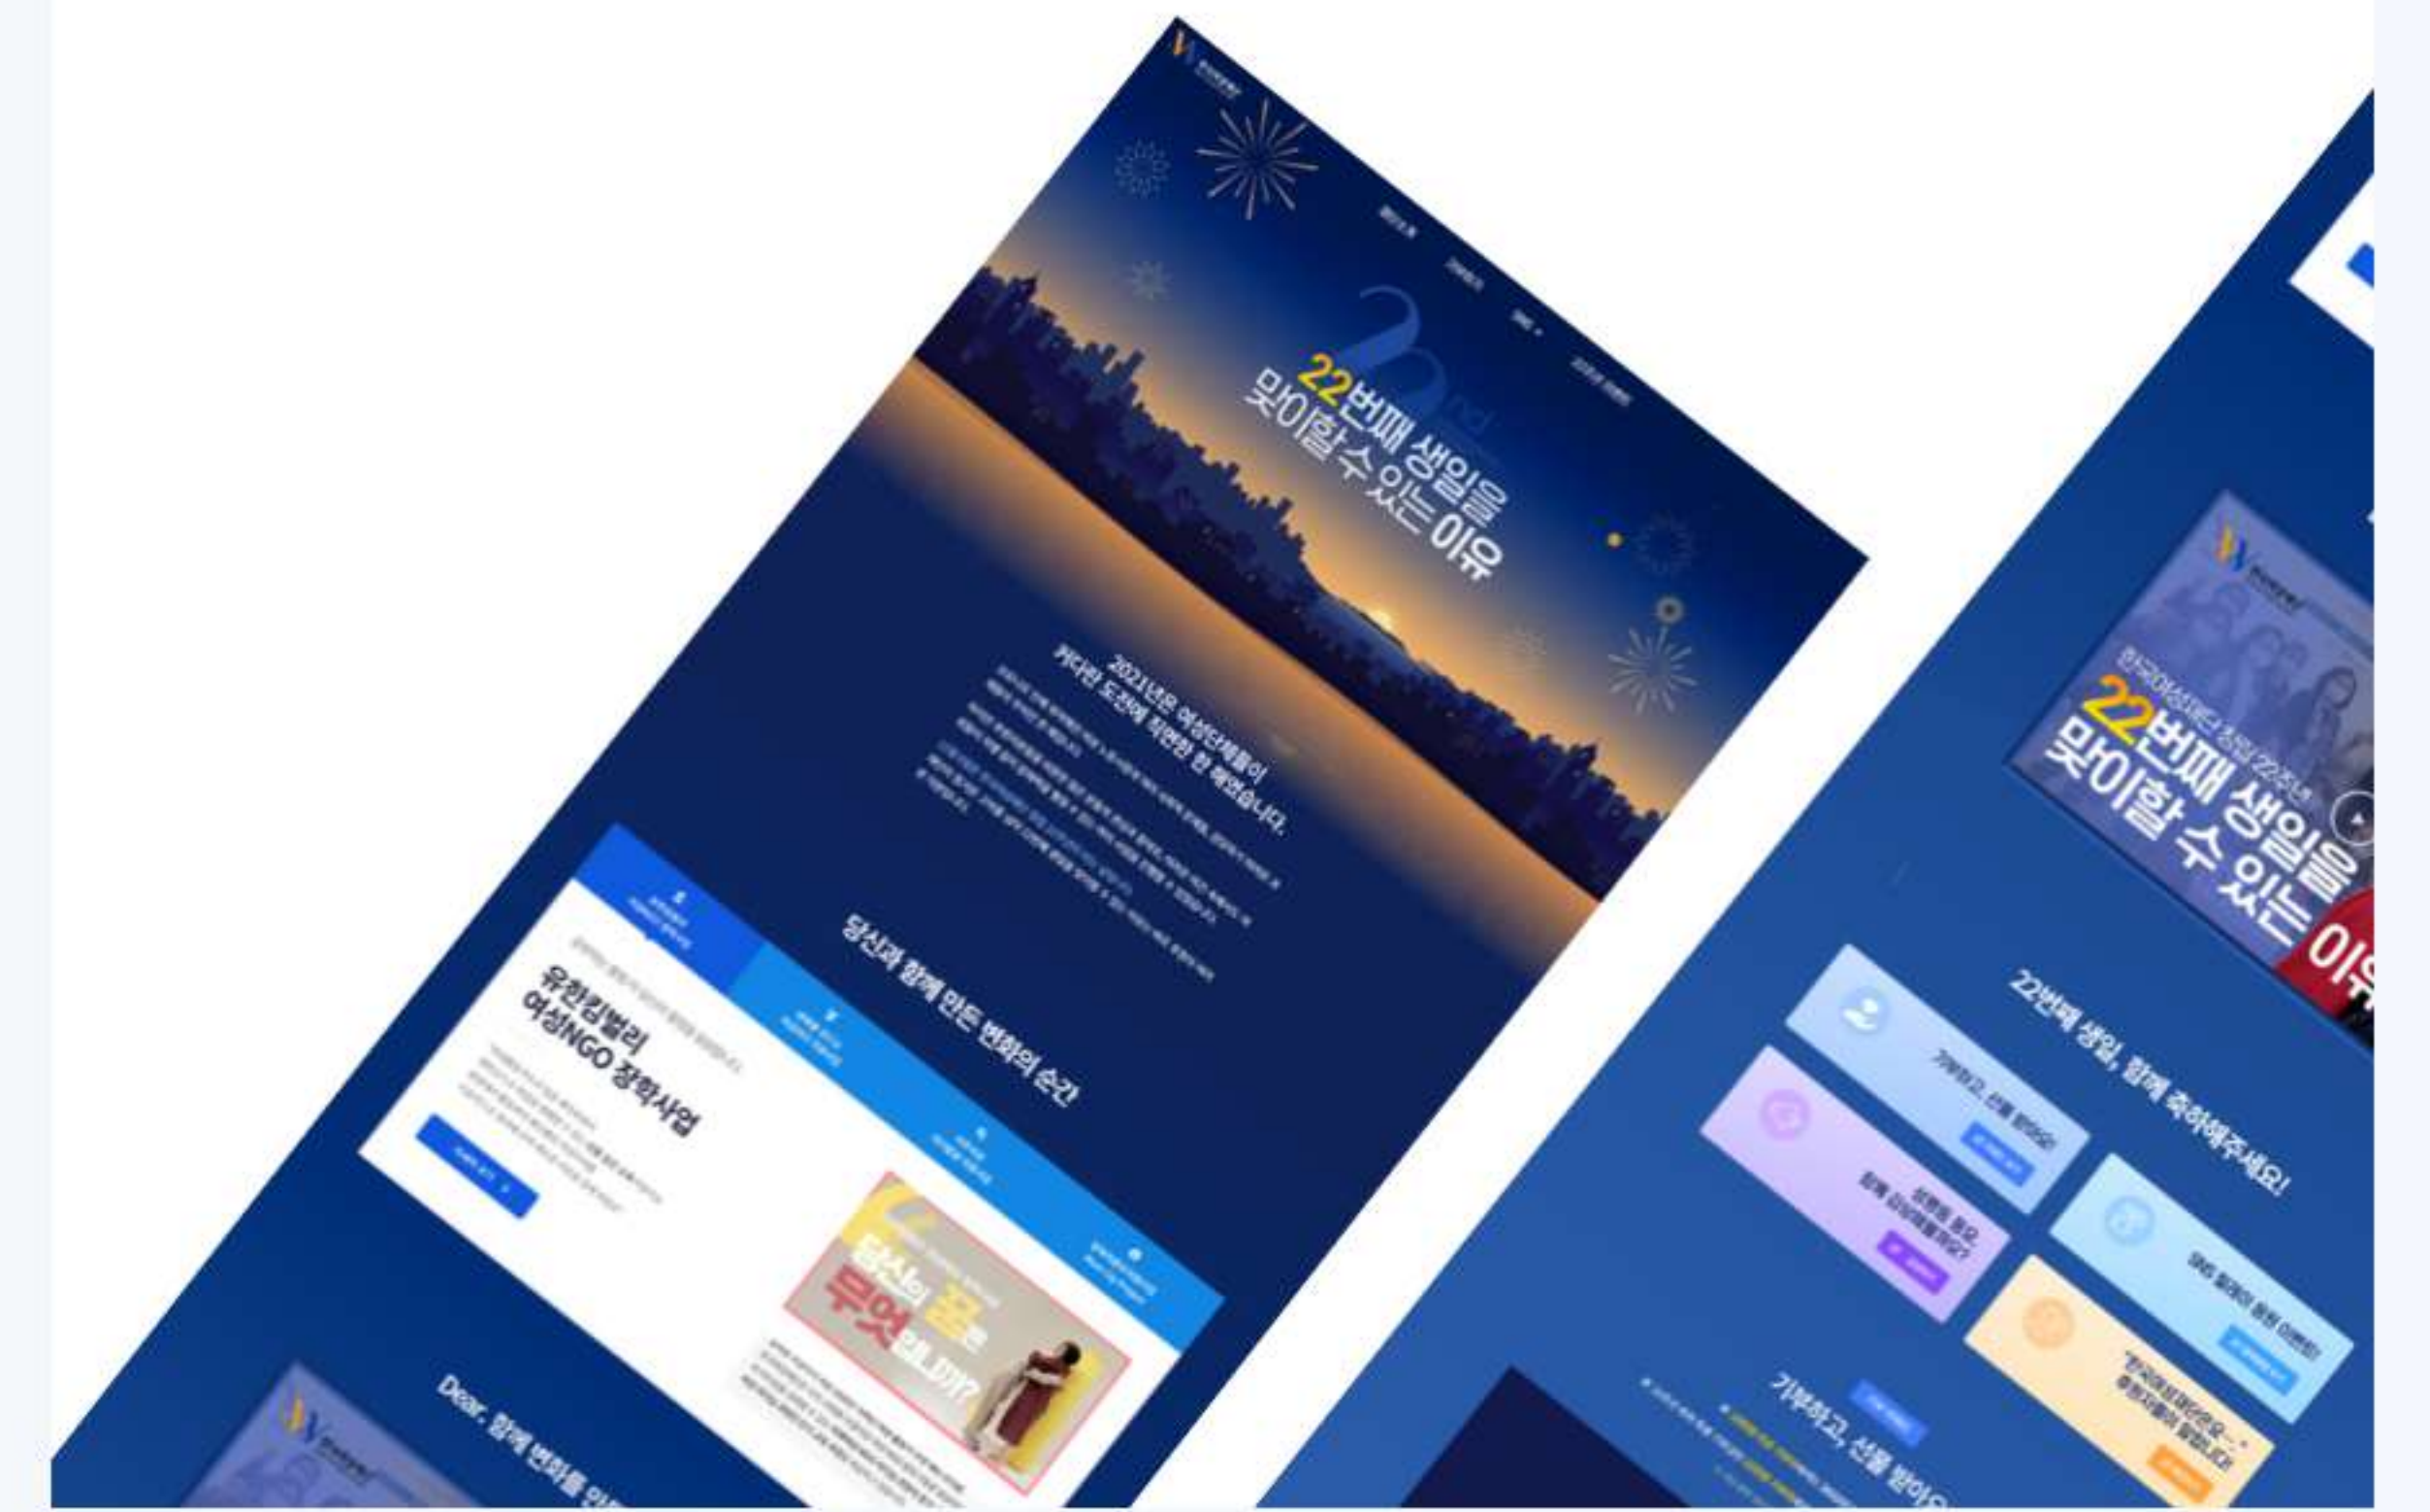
22번째 생일을
맞이할 수 있는 이유

2021년은 여성단체들이
커다란 도전에 직면한 한 해였습니다.

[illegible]

당신과 함께 만든 변화의 순간

유한킴벌리
여성NGO 장학사업

당신의 꿈은
무엇입니까?

Dear, 함께 변화를 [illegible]

한국여성재단 창립 22주년
22번째 생일을
맞이할 수 있는
이유

22번째 생일, 함께 축하해주세요!

기부하고, 선물 받아요!

후원을 하고 함께 응원해볼까요?

SNS 릴레이 응원 이벤트!

"한국여성재단으로..." 후원자들이 말합니다

기부하고, 선물 받아요